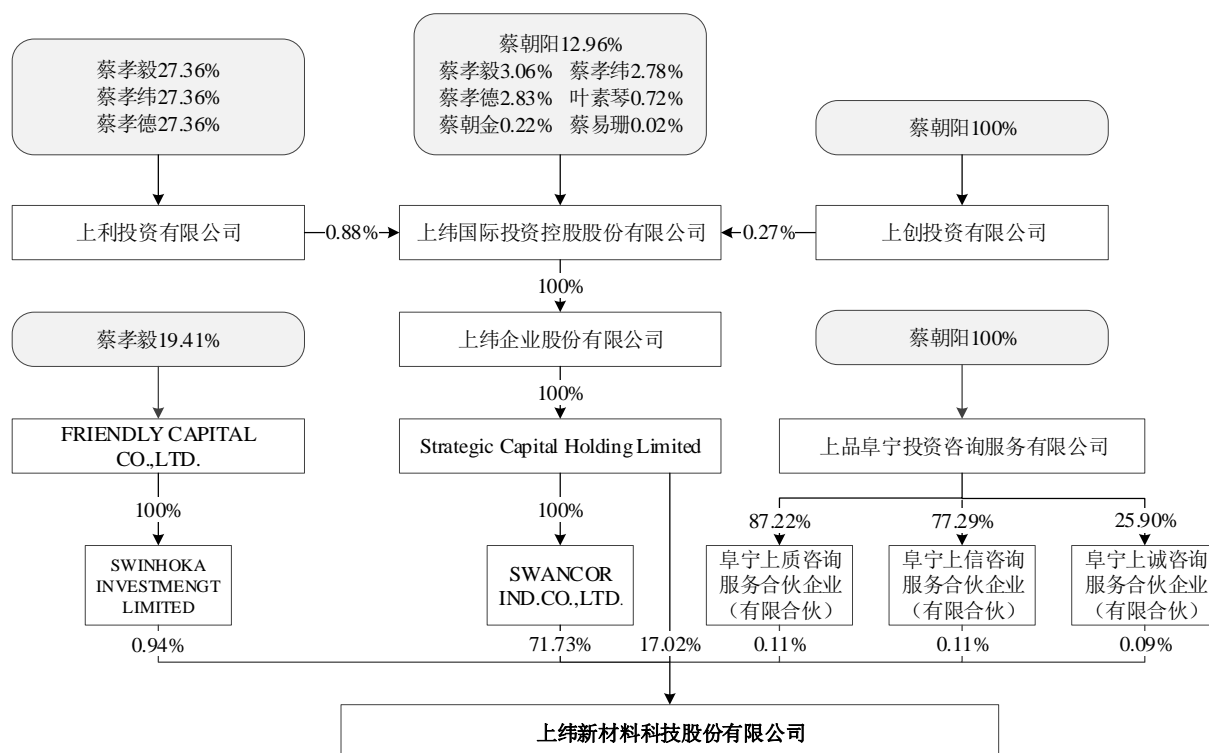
蔡孝毅27.36%
蔡孝纬27.36%
蔡孝德27.36%

蔡朝阳12.96%
蔡孝毅3.06% 蔡孝纬2.78%
蔡孝德2.83% 叶素琴0.72%
蔡朝金0.22% 蔡易珊0.02%

蔡朝阳100%

上利投资有限公司

0.88%

上纬国际投资控股股份有限公司

0.27%

上创投资有限公司

100%

蔡孝毅19.41%

上纬企业股份有限公司

蔡朝阳100%

100%

FRIENDLY CAPITAL CO.,LTD.

Strategic Capital Holding Limited

上品阜宁投资咨询服务有限公司

100%

100%

87.22%

77.29%

25.90%

SWINHOKA INVESTMENGT LIMITED

SWANCOR IND.CO.,LTD.

阜宁上质咨询服务合伙企业（有限合伙）

阜宁上信咨询服务合伙企业（有限合伙）

阜宁上诚咨询服务合伙企业（有限合伙）

0.94%

71.73%

17.02%

0.11%

0.11%

0.09%

上纬新材料科技股份有限公司